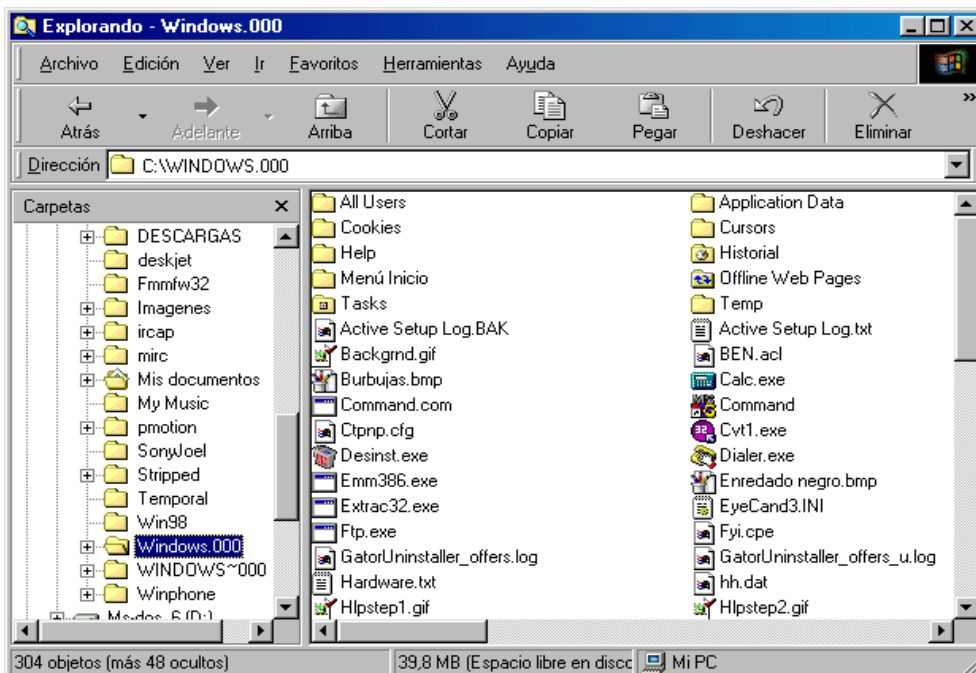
Explorando - Windows.000

Archivo Edición Ver Ir Favoritos Herramientas Ayuda

Atrás Adelante Arriba Cortar Copiar Pegar Deshacer Eliminar

Dirección C:\WINDOWS.000

Carpetas ×

DESCARGAS
deskjet
Fmmfw32
Imagenes
ircap
mirc
Mis documentos
My Music
pmotion
SonyJoel
Stripped
Temporal
Win98
Windows.000
WINDOWS~000
Winphone
Ms-dos_6 (D:)

All Users
Cookies
Help
Menú Inicio
Tasks
Active Setup Log.BAK
Backgrnd.gif
Burbujas.bmp
Command.com
Ctpnp.cfg
Desinst.exe
Emm386.exe
Extrac32.exe
Ftp.exe
GatorUninstaller_offers.log
Hardware.txt
Hlpstep1.gif

Application Data
Cursors
Historial
Offline Web Pages
Temp
Active Setup Log.txt
BEN.acl
Calc.exe
Command
Cvt1.exe
Dialer.exe
Enredado negro.bmp
EyeCand3.INI
Fyi.cpe
GatorUninstaller_offers_u.log
hh.dat
Hlpstep2.gif

304 objetos (más 48 ocultos) 39,8 MB (Espacio libre en disco Mi PC